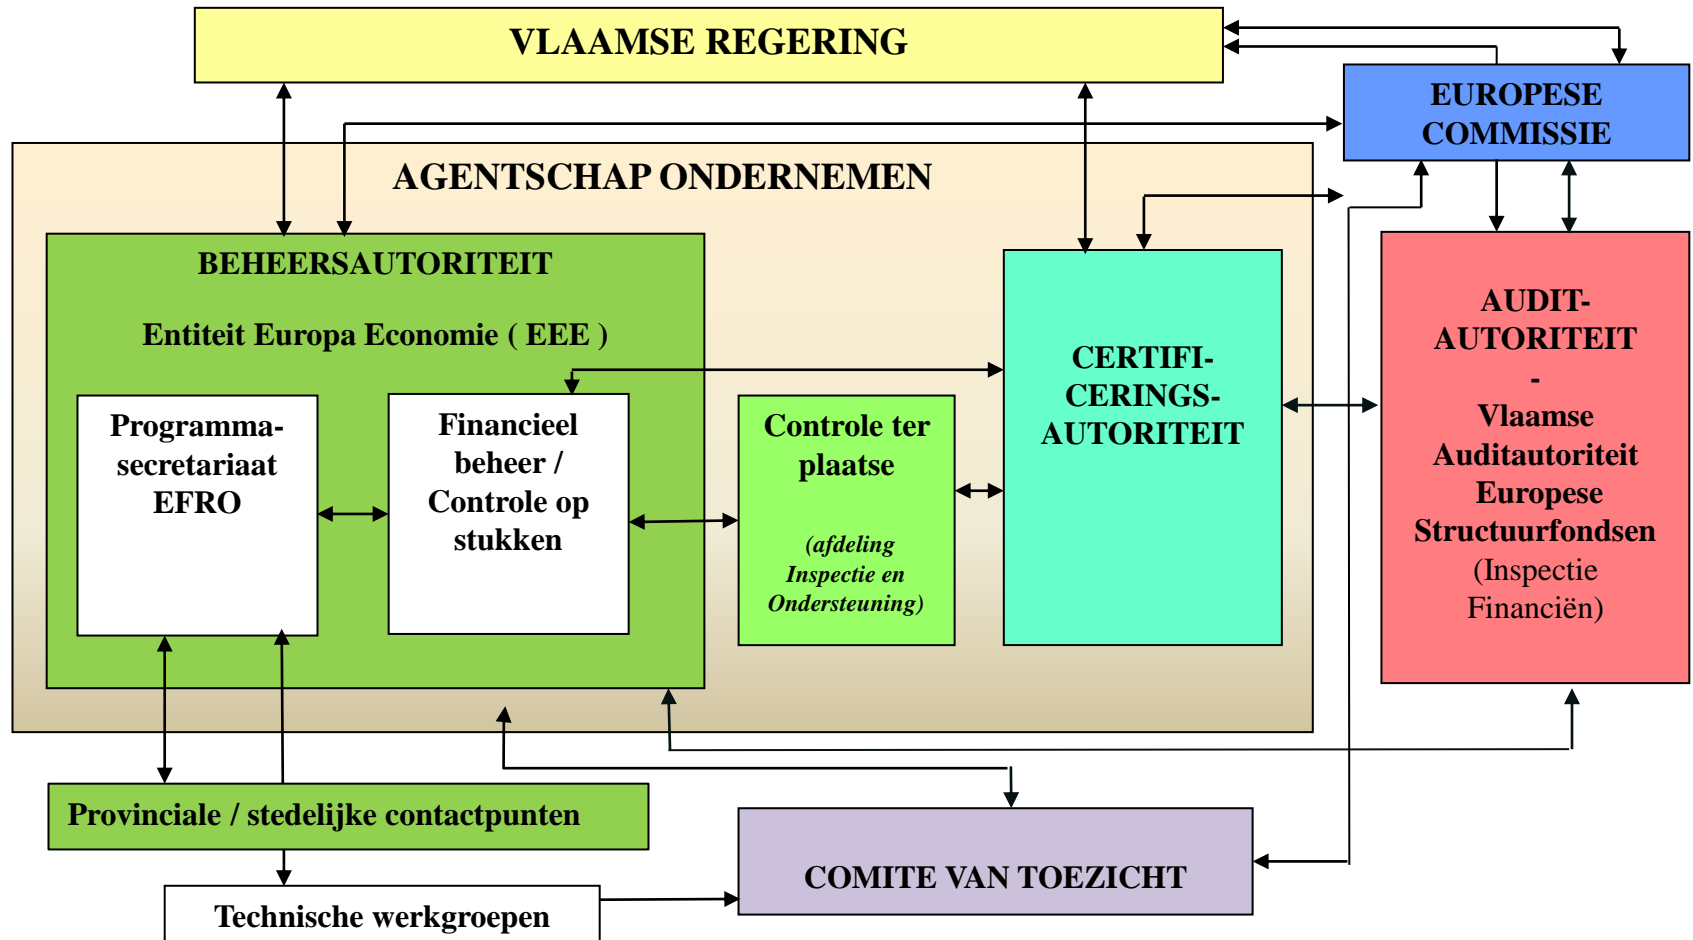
VLAAMSE REGERING

EUROPESE COMMISSIE

AGENTSCHAP ONDERNEMEN

BEHEERSAUTORITEIT

Entiteit Europa Economie ( EEE )

Programma-secretariaat EFRO

Financieel beheer / Controle op stukken

Controle ter plaatse

(afdeling Inspectie en Ondersteuning)

CERTIFI-CERINGS-AUTORITEIT

AUDIT-AUTORITEIT - Vlaamse Auditautoriteit Europese Structuurfondsen (Inspectie Financiën)

Provinciale / stedelijke contactpunten

COMITE VAN TOEZICHT

Technische werkgroepen